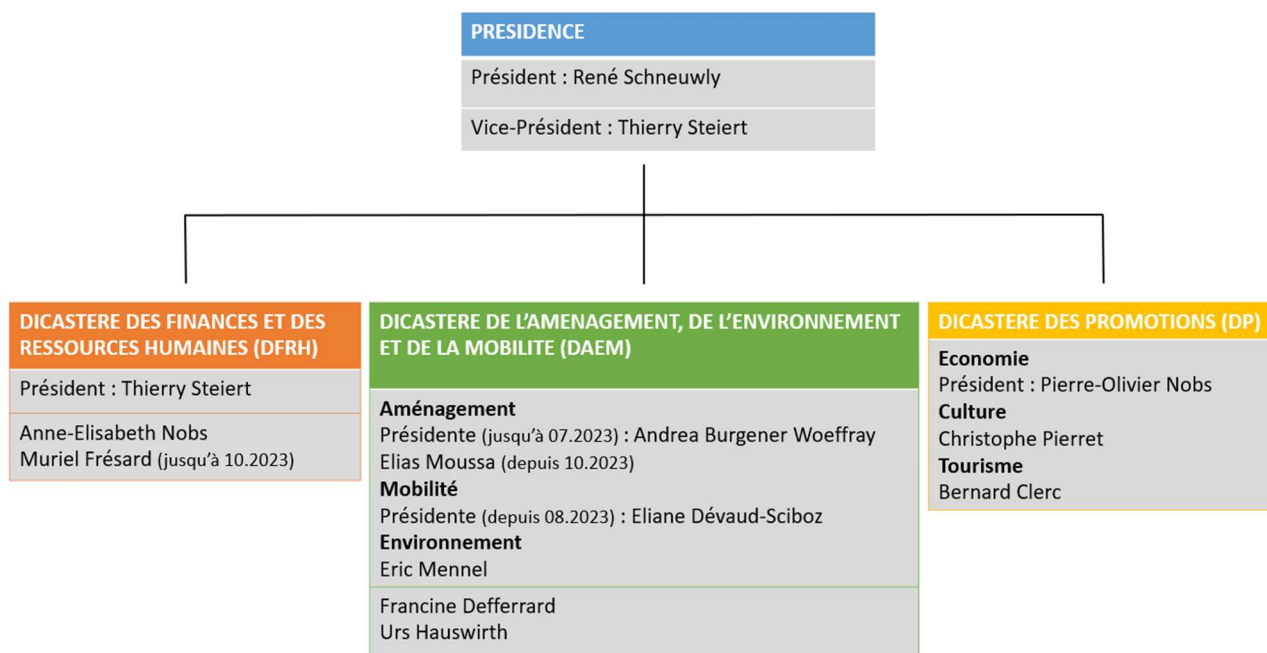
PRESIDENCE

Président : René Schneuwly

Vice-Président : Thierry Steiert

DICASTERE DES FINANCES ET DES RESSOURCES HUMAINES (DFRH)

Président : Thierry Steiert

Anne-Elisabeth Nobs
Muriel Frésard (jusqu'à 10.2023)

DICASTERE DE L'AMENAGEMENT, DE L'ENVIRONNEMENT ET DE LA MOBILITE (DAEM)

Aménagement
Présidente (jusqu'à 07.2023) : Andrea Burgener Woeffray
Elias Moussa (depuis 10.2023)
Mobilité
Présidente (depuis 08.2023) : Eliane Dévaud-Sciboz
Environnement
Eric Mennel

Francine Defferrard
Urs Hauswirth

DICASTERE DES PROMOTIONS (DP)

Economie
Président : Pierre-Olivier Nobs
Culture
Christophe Pierret
Tourisme
Bernard Clerc